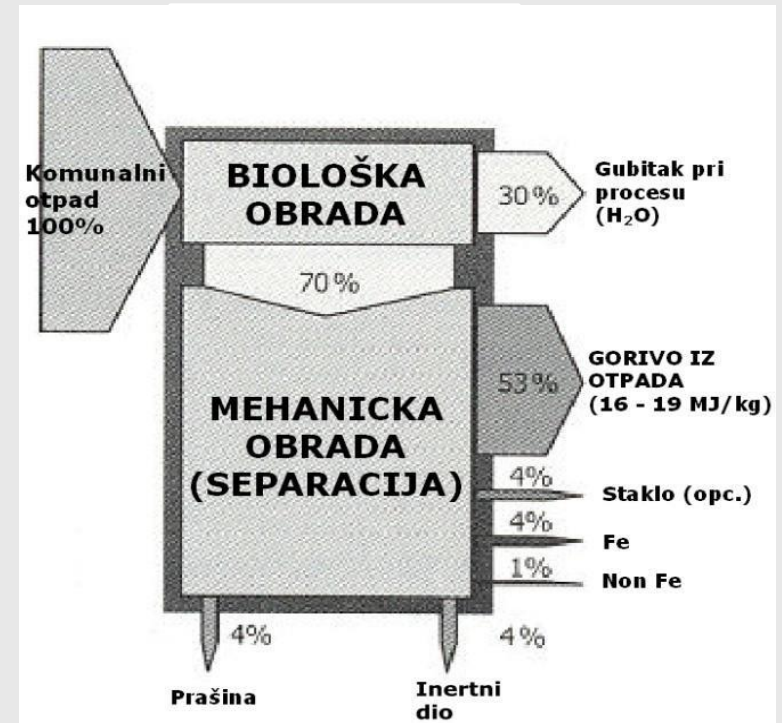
Komunalni otpad 100%

BIOLOŠKA OBRADA

30%

Gubitak pri procesu ($H_2O$)

70%

MEHANICKA OBRADA (SEPARACIJA)

53%

GORIVO IZ OTPADA (16 - 19 MJ/kg)

4%

Staklo (opc.)

4%

Fe

1%

Non Fe

4%

4%

Prašina

Inertni dio